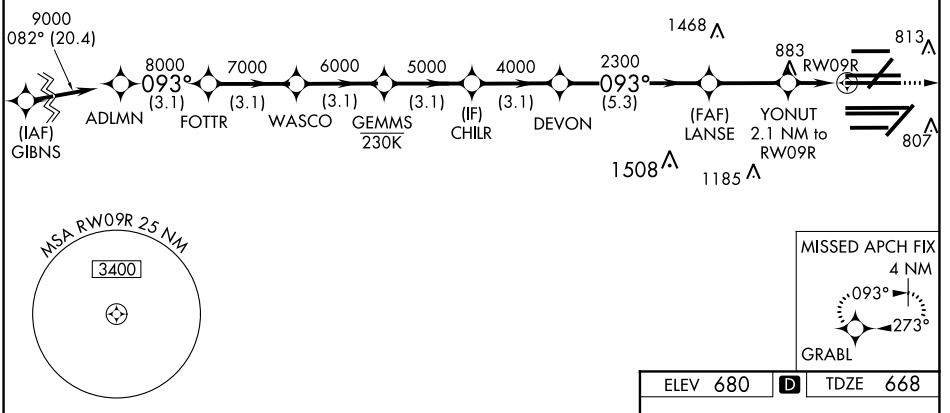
9000
082° (20.4)

8000
093°
(3.1)

7000
(3.1)

6000
(3.1)

5000
(3.1)

4000
(3.1)

2300
093°
(5.3)

1468

883

RW09R

813

(IAF)
GIBNS

ADLMN

FOTTR

WASCO

GEMMS
230K

(IF)
CHILR

DEVON

(FAF)
LANSE

YONUT
2.1 NM to
RW09R

807

1508

1185

MSA RW09R 25 NM

3400

MISSED APCH FIX
4 NM
093°
273°
GRABL

| ELEV 680 | D | TDZE 668 |
|---|---|---|